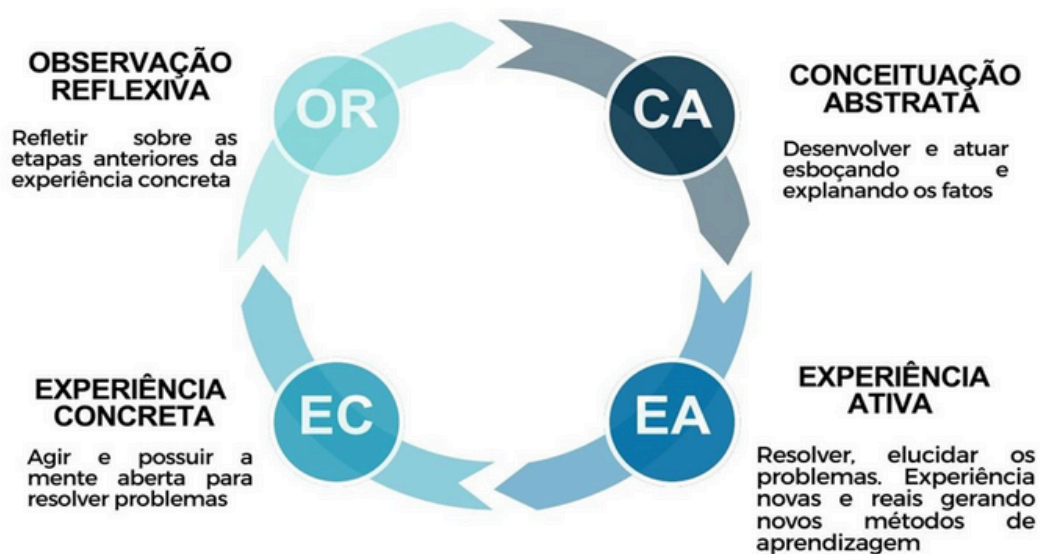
OBSERVAÇÃO REFLEXIVA

OR

Refletir sobre as etapas anteriores da experiência concreta

CONCEITUAÇÃO ABSTRATA

CA

Desenvolver e atuar esboçando e explanando os fatos

EXPERIÊNCIA CONCRETA

EC

Agir e possuir a mente aberta para resolver problemas

EXPERIÊNCIA ATIVA

EA

Resolver, elucidar os problemas. Experiência novas e reais gerando novos métodos de aprendizagem